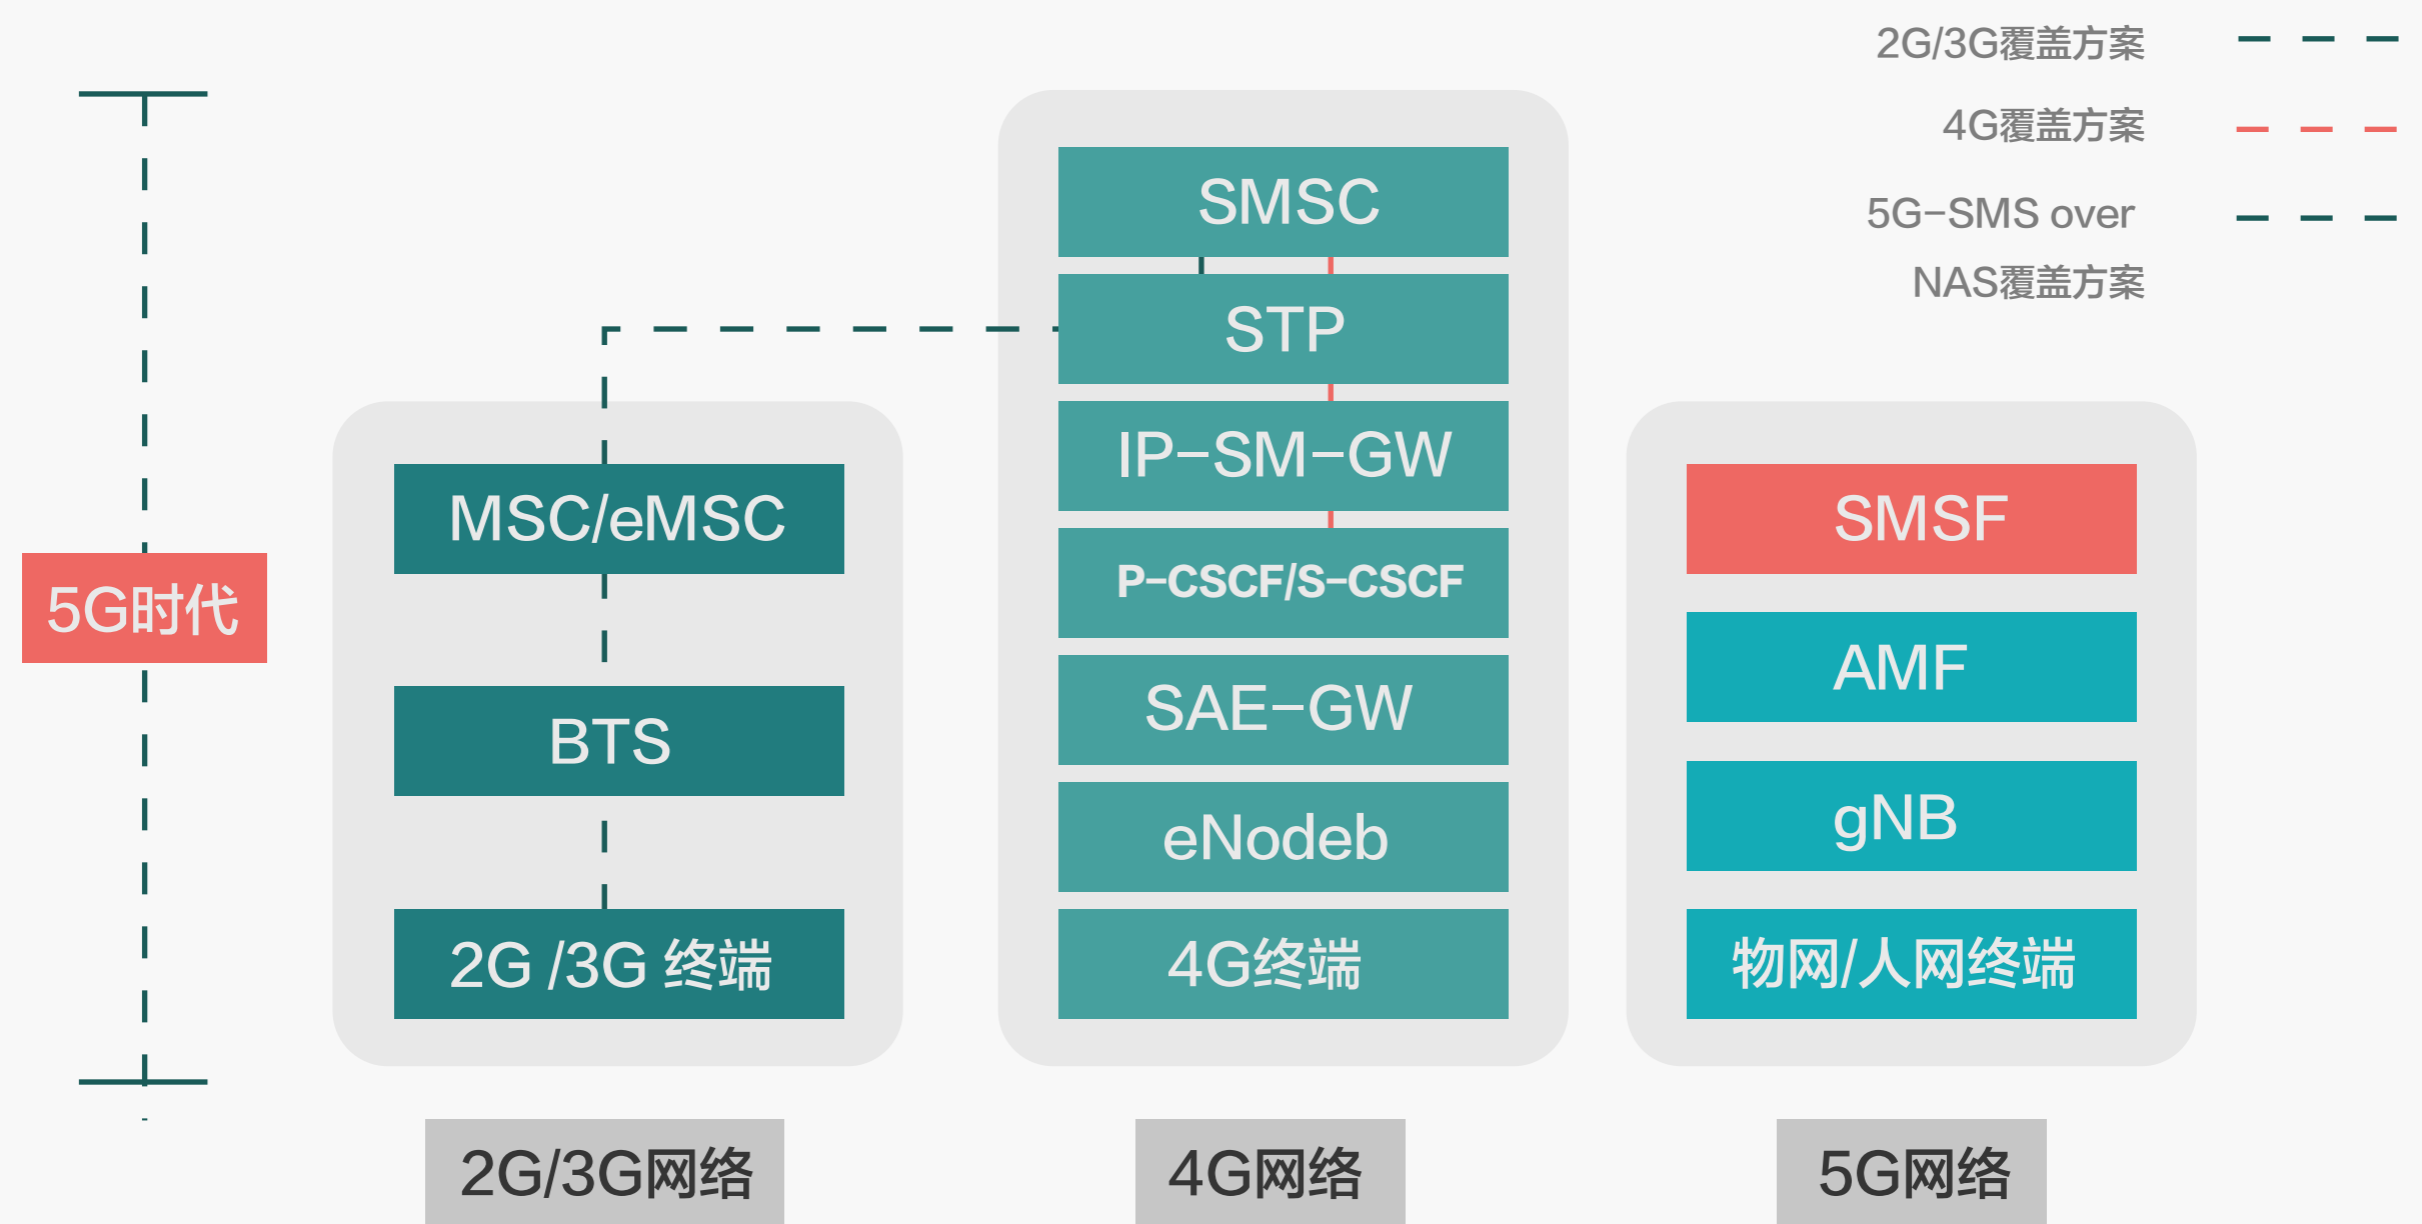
2G/3G覆盖方案

4G覆盖方案

5G-SMS over NAS覆盖方案

5G时代

MSC/eMSC

BTS

2G /3G 终端

2G/3G网络

SMSC

STP

IP-SM-GW

P-CSCF/S-CSCF

SAE-GW

eNodeb

4G终端

4G网络

SMSF

AMF

gNB

物网/人网终端

5G网络